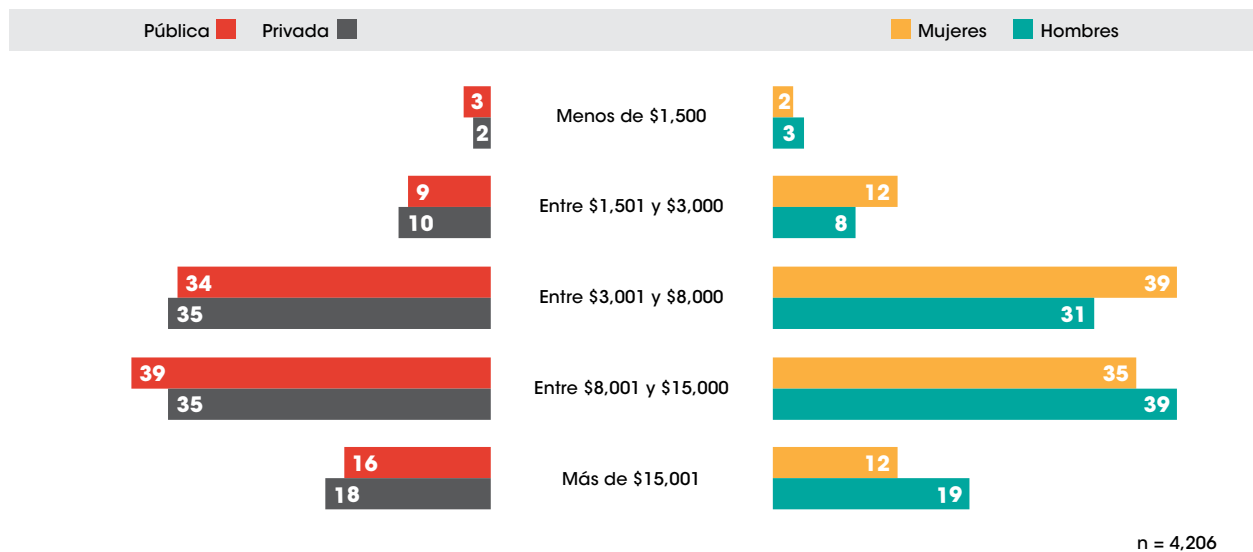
Pública Privada

Mujeres Hombres

| Pública | Privada | | Mujeres | Hombres |
|---|---|---|---|---|
| 3 | 2 | Menos de $1,500 | 2 | 3 |
| 9 | 10 | Entre $1,501 y $3,000 | 12 | 8 |
| 34 | 35 | Entre $3,001 y $8,000 | 39 | 31 |
| 39 | 35 | Entre $8,001 y $15,000 | 35 | 39 |
| 16 | 18 | Más de $15,001 | 12 | 19 |

n = 4,206